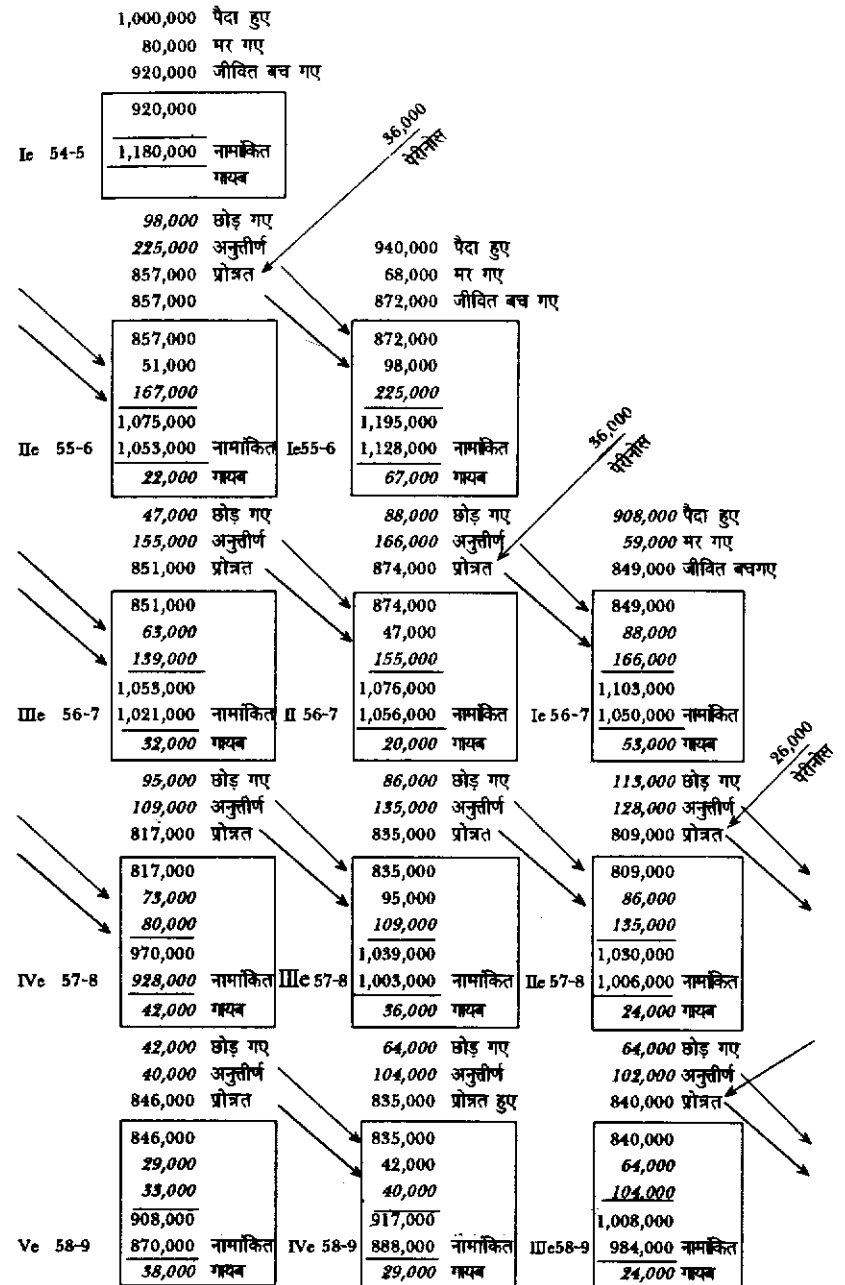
1,000,000 पैदा हुए
80,000 मर गए
920,000 जीवित बच गए

920,000
1,180,000 नामांकित
गायब

Ie 54-5

36,000 पेरीनेस

98,000 छोड़ गए
225,000 अनुत्तीर्ण
857,000 प्रोन्नत
857,000

940,000 पैदा हुए
68,000 मर गए
872,000 जीवित बच गए

857,000
51,000
167,000
1,075,000
1,053,000 नामांकित
22,000 गायब

IIe 55-6

872,000
98,000
225,000
1,195,000
1,128,000 नामांकित
67,000 गायब

Ie55-6

36,000 पेरीनेस

47,000 छोड़ गए
155,000 अनुत्तीर्ण
851,000 प्रोन्नत

88,000 छोड़ गए
166,000 अनुत्तीर्ण
874,000 प्रोन्नत

908,000 पैदा हुए
59,000 मर गए
849,000 जीवित बचगए

851,000
63,000
139,000
1,053,000
1,021,000 नामांकित
32,000 गायब

IIIe 56-7

874,000
47,000
155,000
1,076,000
1,056,000 नामांकित
20,000 गायब

II 56-7

849,000
88,000
166,000
1,103,000
1,050,000 नामांकित
53,000 गायब

Ie 56-7

26,000 पेरीनेस

95,000 छोड़ गए
109,000 अनुत्तीर्ण
817,000 प्रोन्नत

86,000 छोड़ गए
135,000 अनुत्तीर्ण
835,000 प्रोन्नत

113,000 छोड़ गए
128,000 अनुत्तीर्ण
809,000 प्रोन्नत

817,000
73,000
80,000
970,000
928,000 नामांकित
42,000 गायब

IVe 57-8

835,000
95,000
109,000
1,039,000
1,003,000 नामांकित
36,000 गायब

IIIe 57-8

809,000
86,000
135,000
1,030,000
1,006,000 नामांकित
24,000 गायब

IIe 57-8

42,000 छोड़ गए
40,000 अनुत्तीर्ण
846,000 प्रोन्नत

64,000 छोड़ गए
104,000 अनुत्तीर्ण
835,000 प्रोन्नत हुए

64,000 छोड़ गए
102,000 अनुत्तीर्ण
840,000 प्रोन्नत

846,000
29,000
33,000
908,000
870,000 नामांकित
38,000 गायब

Ve 58-9

835,000
42,000
40,000
917,000
888,000 नामांकित
29,000 गायब

IVe 58-9

840,000
64,000
104,000
1,008,000
984,000 नामांकित
24,000 गायब

IIIe58-9